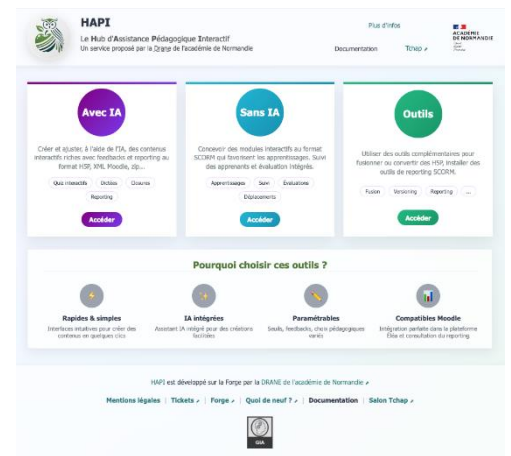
HAPI
Le Hub d'Assistance Pédagogique Interactif
Un service proposé par la Drane de l'académie de Normandie

Plus d'infos
Documentation
Tchap
ACADÉMIE DE NORMANDIE

Avec IA
Créer et ajuster, à l'aide de l'IA, des contenus interactifs riches avec feedbacks et reporting au format H5P, XML Moodle, zip...
Quiz interactifs
Dictées
Closure
Reporting
Accéder

Sans IA
Concevoir des modules interactifs au format SCORM qui favorisent les apprentissages. Suivi des apprenants et évaluation intégrés.
Apprentissages
Suivi
Évaluations
Déplacements
Accéder

Outils
Utiliser des outils complémentaires pour fusionner ou convertir des H5P, installer des outils de reporting SCORM.
Fusion
Versioning
Reporting
...
Accéder

Pourquoi choisir ces outils ?

Rapides & simples
Interfaces intuitives pour créer des contenus en quelques clics

IA intégrées
Assistant IA intégré pour des créations facilitées

Paramétrables
Seuils, feedbacks, choix pédagogiques variés

Compatibles Moodle
Intégration parfaite dans la plateforme Éléa et consultation du reporting

HAPI est développé sur la Forge par la DRANE de l'académie de Normandie

Mentions légales | Tickets | Forge | Quoi de neuf ? | Documentation | Salon Tchap

GIA